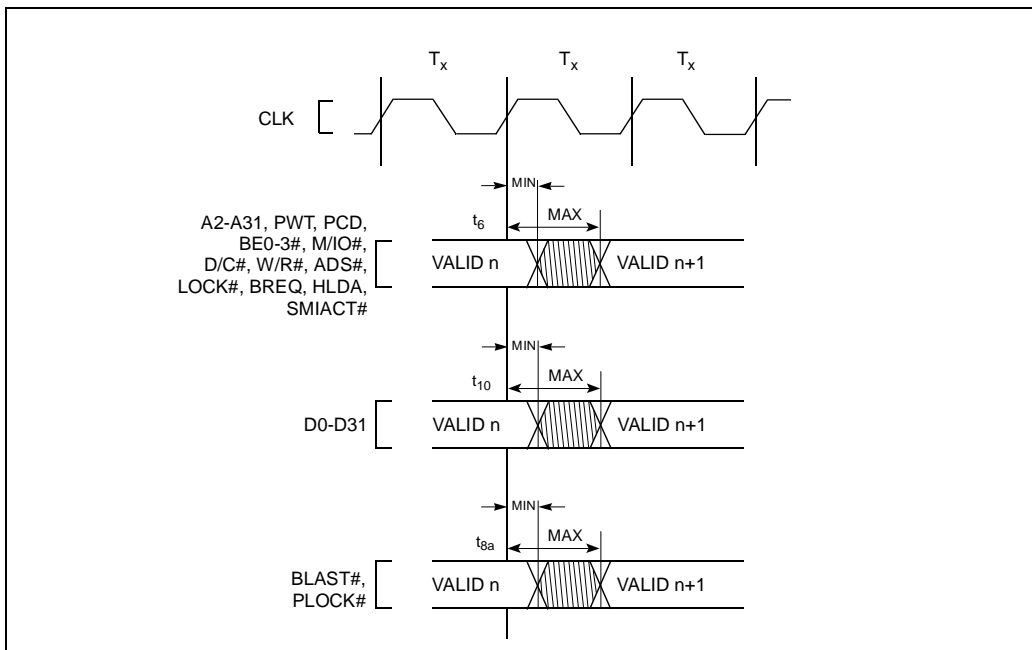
$T_x$ $T_x$ $T_x$

CLK

MIN

A2-A31, PWT, PCD, BE0-3#, M/IO#, D/C#, W/R#, ADS#, LOCK#, BREQ, HLDA, SMIACT#

$t_6$

MAX

VALID n

VALID n+1

MIN

$t_{10}$

MAX

D0-D31

VALID n

VALID n+1

MIN

$t_{8a}$

MAX

BLAST#, PLOCK#

VALID n

VALID n+1